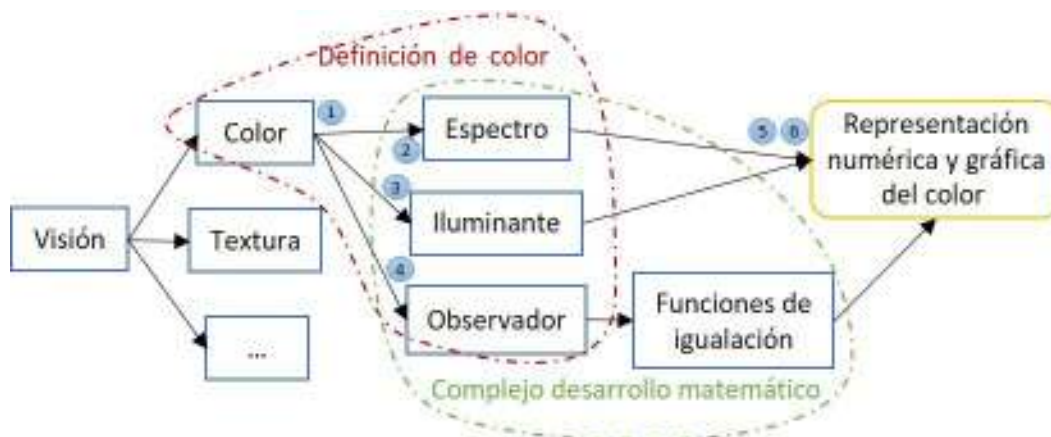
Definición de color

Visión

Color

Textura

...

1

2

Espectro

3

Iluminante

4

Observador

Funciones de igualación

5 6

Representación numérica y gráfica del color

Complejo desarrollo matemático